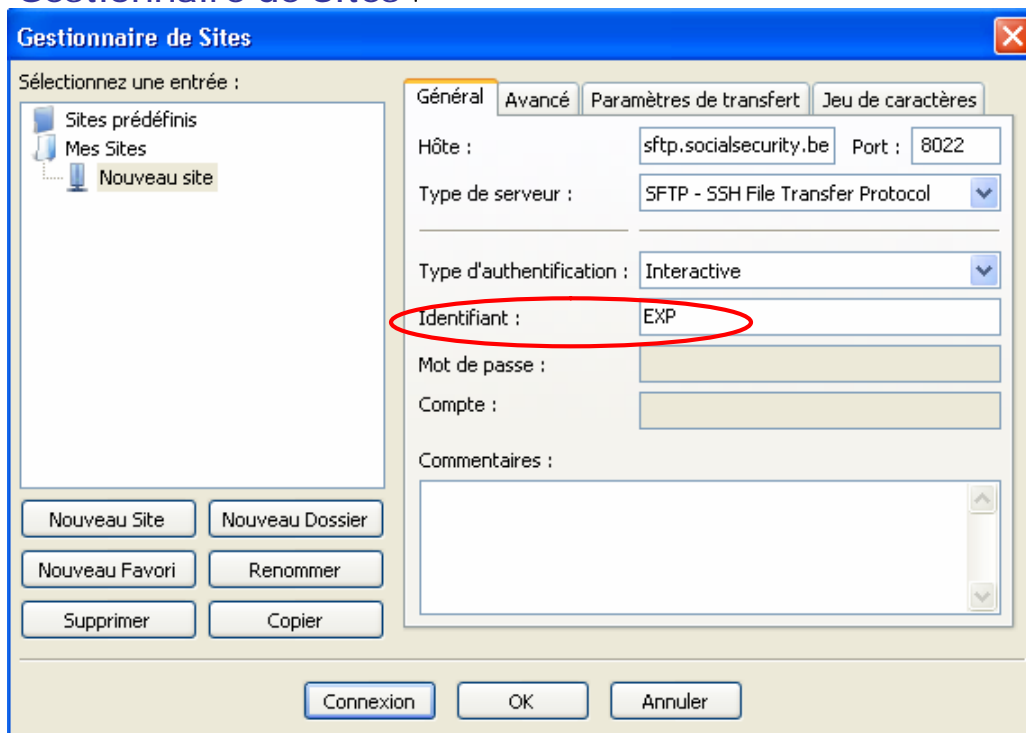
Gestionnaire de Sites

Sélectionnez une entrée :

Sites prédéfinis
Mes Sites
Nouveau site

Général | Avancé | Paramètres de transfert | Jeu de caractères

Hôte : sftp.socialsecurity.be Port : 8022

Type de serveur : SFTP - SSH File Transfer Protocol

Type d'authentification : Interactive

Identifiant : EXP

Mot de passe :

Compte :

Commentaires :

Nouveau Site | Nouveau Dossier
Nouveau Favori | Renommer
Supprimer | Copier

Connexion | OK | Annuler